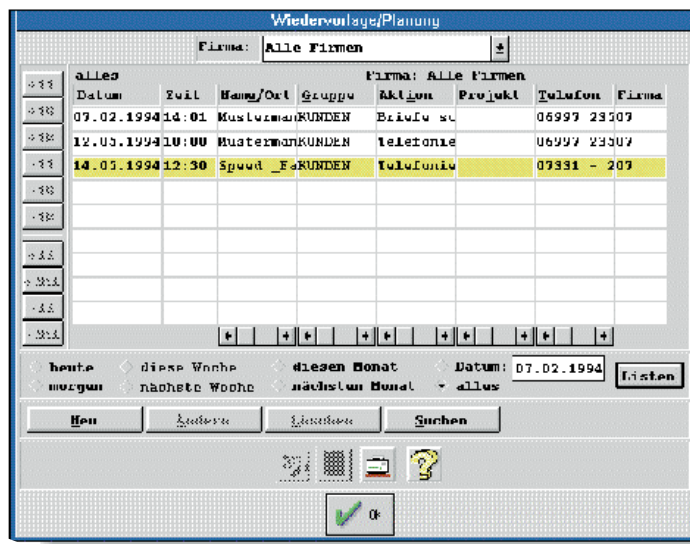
Wiedervorlage/Planung

Firma: Alle Firmen

alles

Firma: Alle Firmen

| Datum | Zeit | Name/Ort | Gruppe | Aktion | Projekt | Telefon | Firma |
|---|---|---|---|---|---|---|---|
| 07.02.1994 | 14:01 | Musterman | KUNDEN | Briefe sc | | 06997 235 | 07 |
| 12.05.1994 | 10:00 | Musterman | KUNDEN | telefonie | | 06997 235 | 07 |
| 14.05.1994 | 12:30 | Speed _Fa | KUNDEN | Telefonie | | 07331 - 20 | 07 |

heute · diese Woche · diesen Monat · Datum: 07.02.1994 · Listen
morgen · nächste Woche · nächsten Monat · alles

Neu · Ändern · Löschen · Suchen

Ok